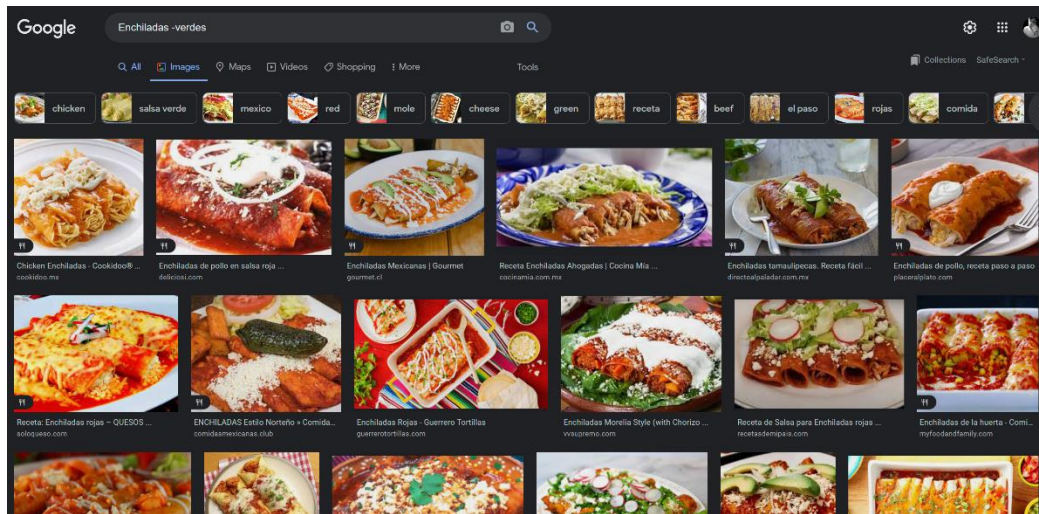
Google

Enchiladas -verdes

All Images Maps Videos Shopping More Tools

Collections SafeSearch

chicken salsa verde mexico red mole cheese green receta beef el paso rojas comida

Chicken Enchiladas - Cookidoo® ...
cookidoo.mx

Enchiladas de pollo en salsa roja ...
delicioso.com

Enchiladas Mexicanas | Gourmet
gourmet.cl

Receta Enchiladas Ahogadas | Cocina Mía ...
cocinamia.com.mx

Enchiladas tamaulipecas. Receta fácil ...
directoalpaladar.com.mx

Enchiladas de pollo, receta paso a paso
placeralplato.com

Receta: Enchiladas rojas ~ QUESOS ...
soloqueso.com

ENCHILADAS Estilo Norteño » Comida...
comidasmexicanas.club

Enchiladas Rojas - Guerrero Tortillas
guerrerotortillas.com

Enchiladas Morelia Style (with Chorizo ...
vvsupremo.com

Receta de Salsa para Enchiladas rojas ...
recetasdemipais.com

Enchiladas de la huerta - Comi...
myfoodandfamily.com